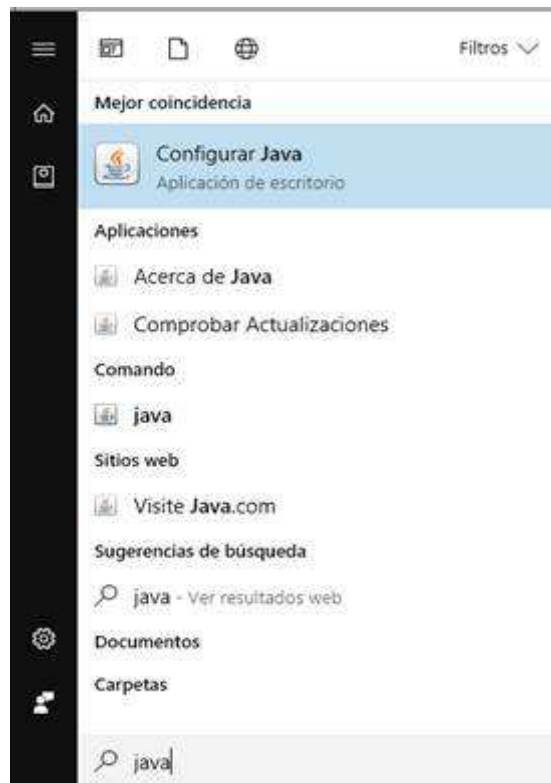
Filtros

Mejor coincidencia

Configurar Java
Aplicación de escritorio

Aplicaciones

Acerca de Java

Comprobar Actualizaciones

Comando

java

Sitios web

Visite Java.com

Sugerencias de búsqueda

java - Ver resultados web

Documentos

Carpetas

java